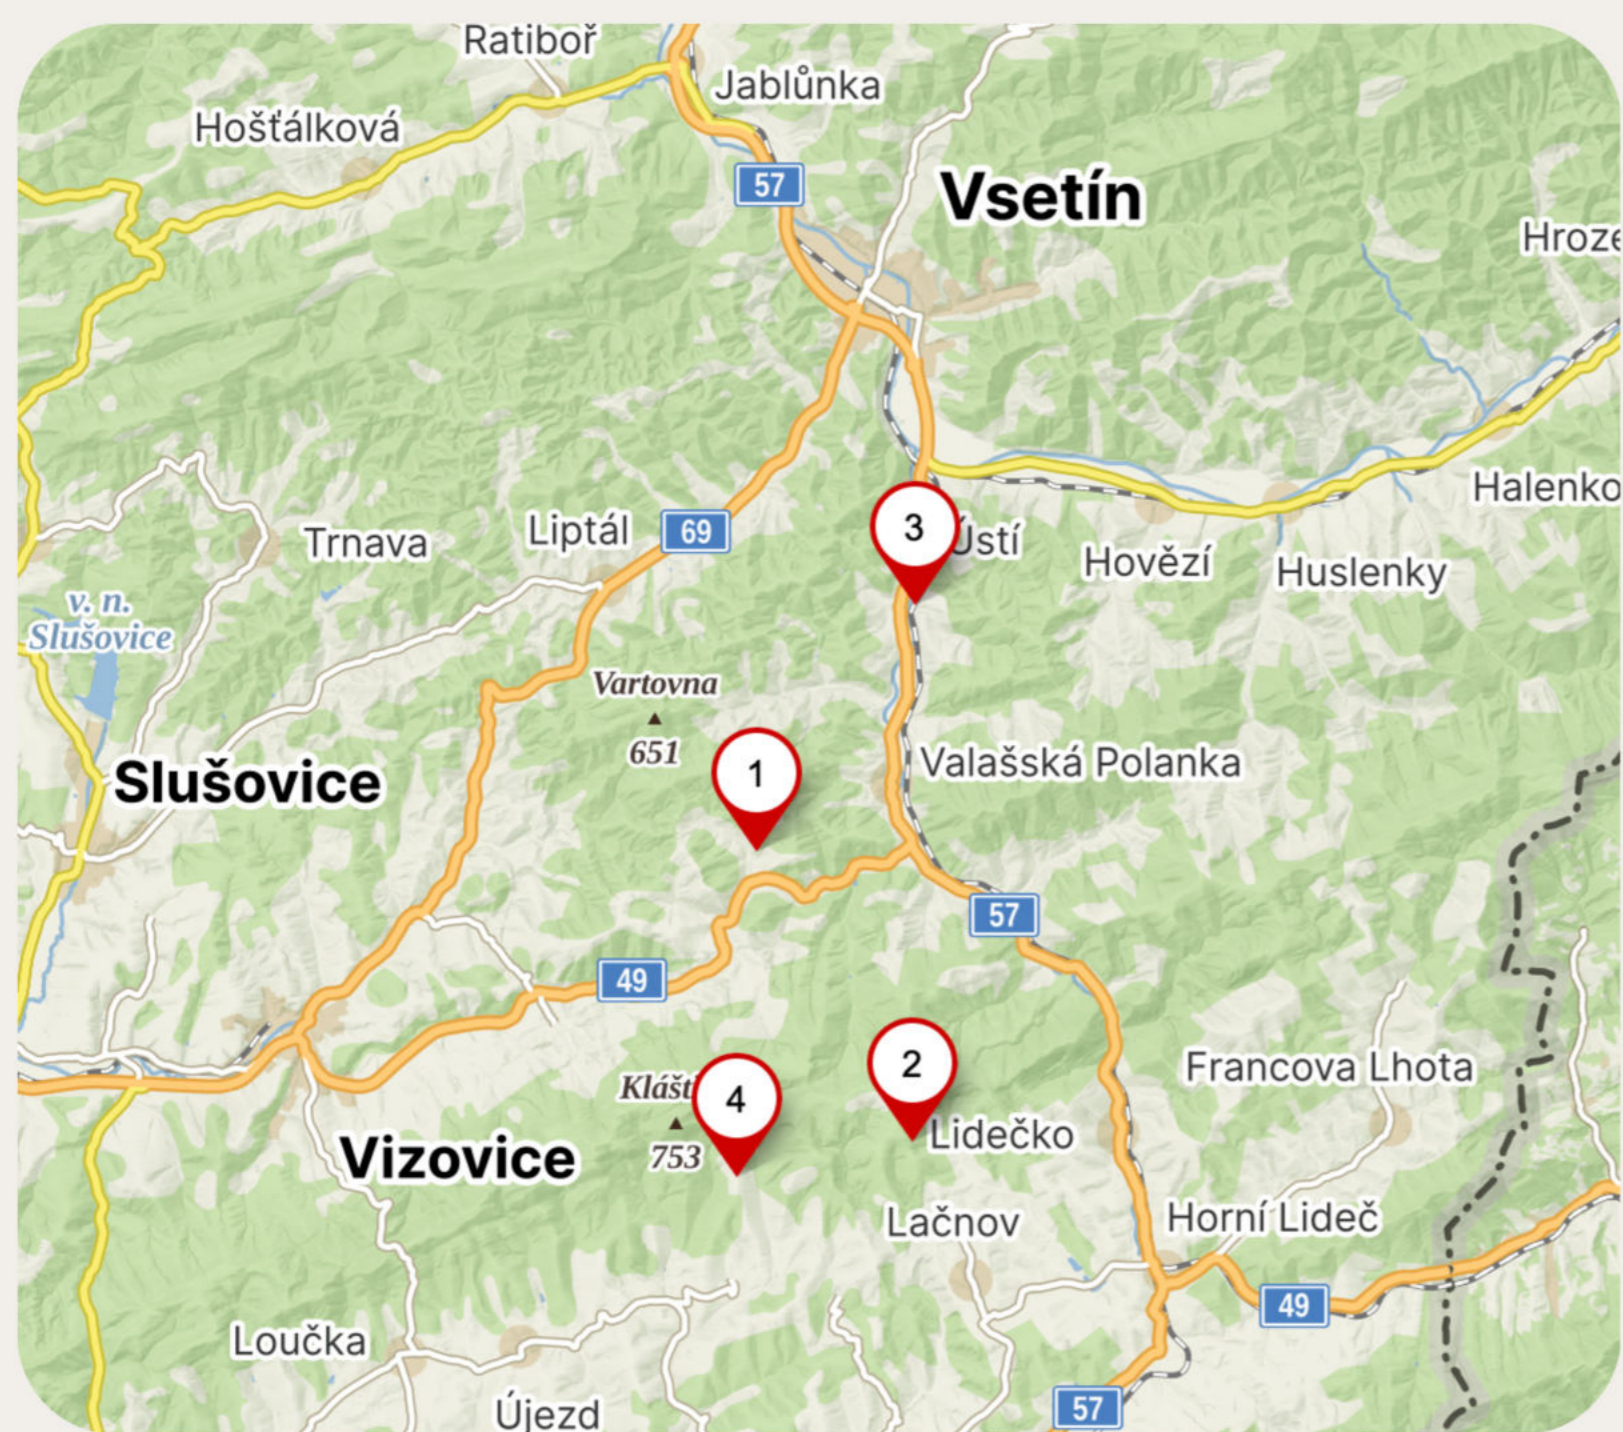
Ratiboř
Jablůnka
Hošťálková
57
Vsetín
Hroze
Halenko
Trnava
Liptál
69
3
Ústí
Hovězí
Huslenky
v. n. Slušovice
Vartovna
651
1
Slušovice
Valašská Polanka
57
49
2
Francova Lhota
Klášt
4
753
Vizovice
Lidečko
Lačnov
Horní Lideč
49
Loučka
Újezd
57